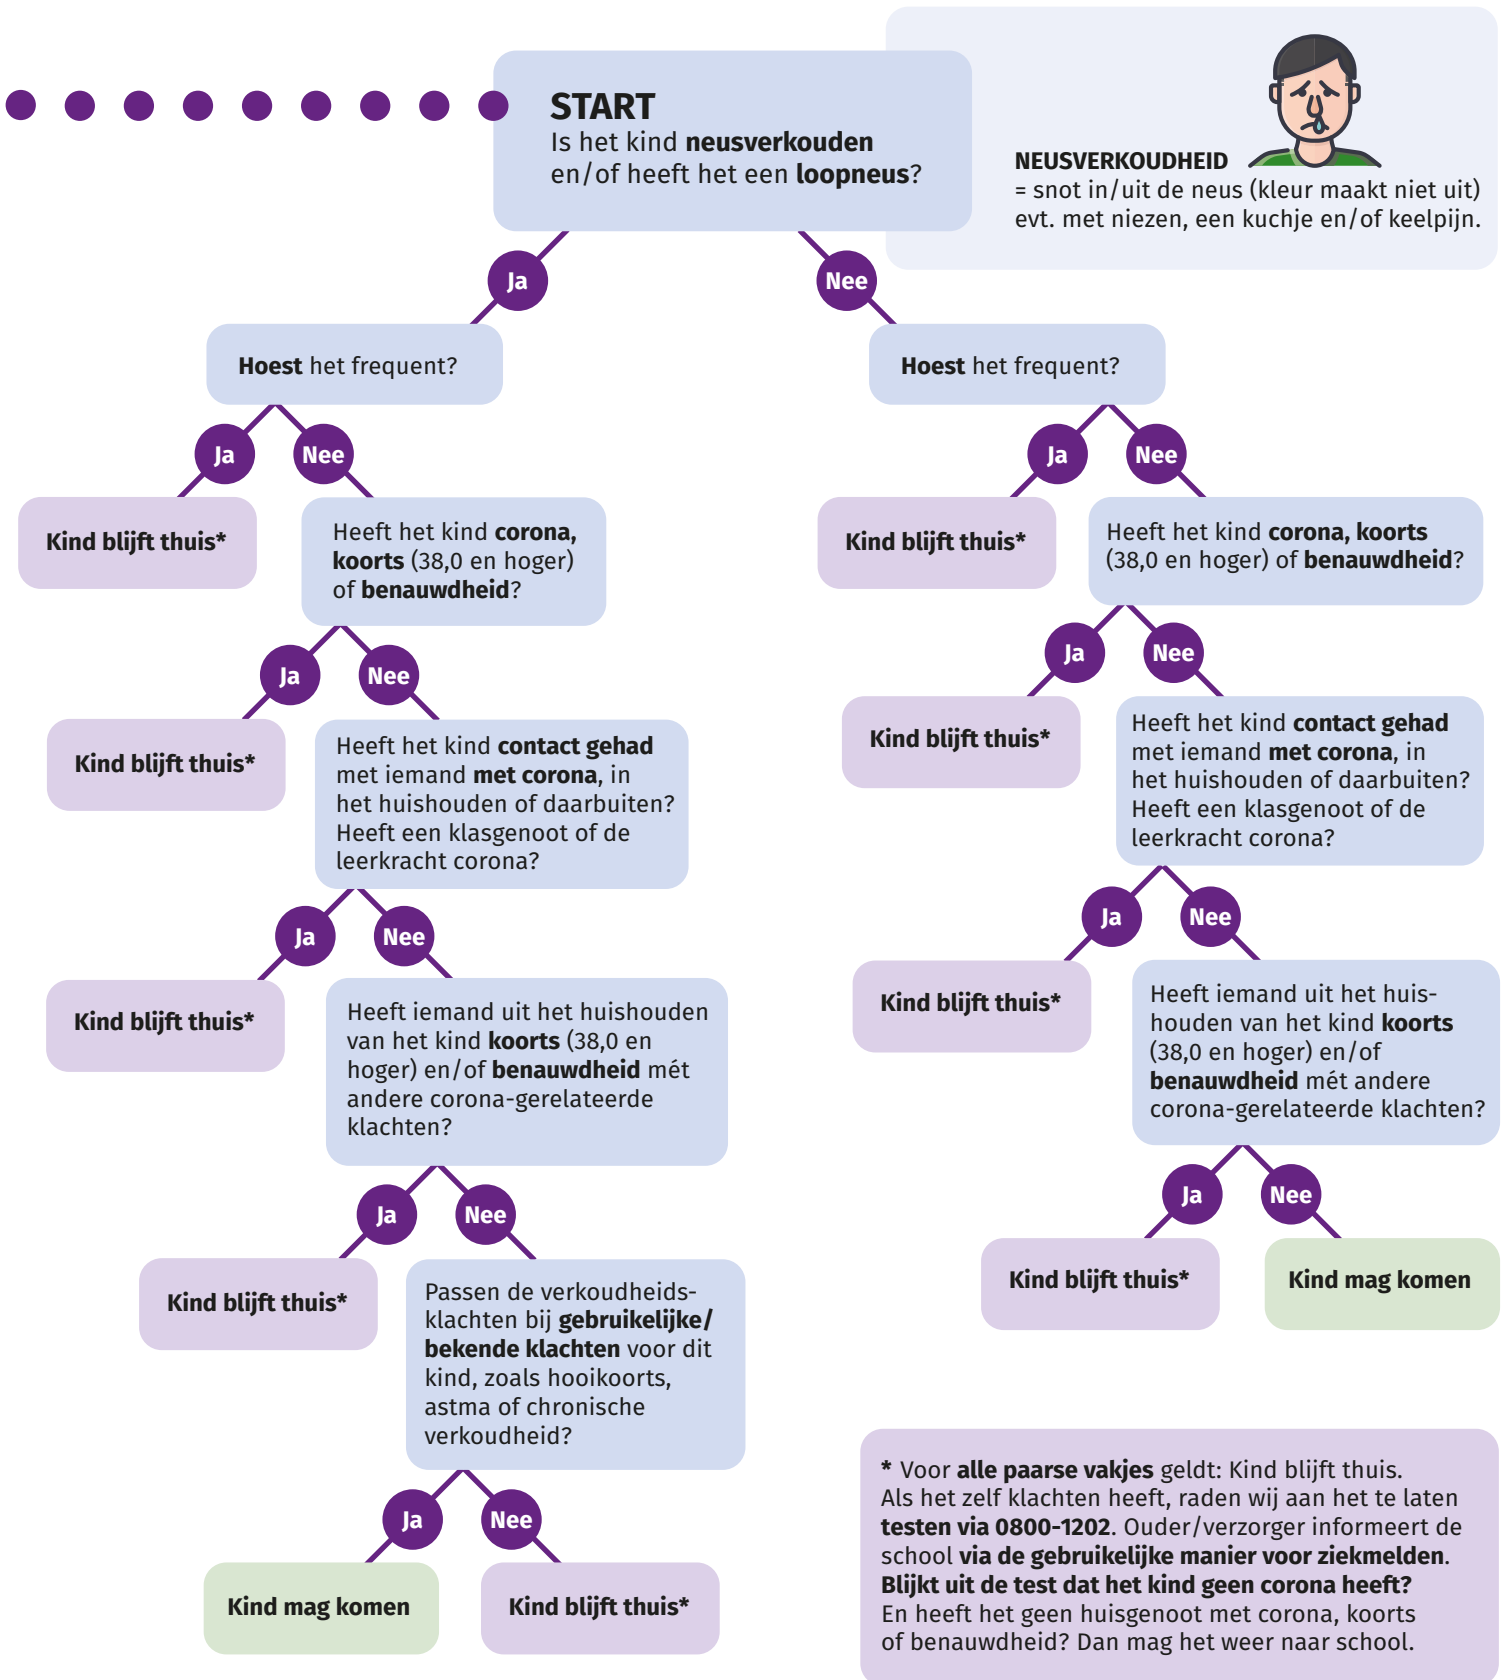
START
Is het kind neusverkouden en/of heeft het een loopneus?

NEUSVERKOUDHEID
= snot in/uit de neus (kleur maakt niet uit) evt. met niezen, een kuchje en/of keelpijn.

Ja

Nee

Hoest het frequent?

Ja

Nee

Kind blijft thuis*

Heeft het kind corona, koorts (38,0 en hoger) of benauwdheid?

Ja

Nee

Kind blijft thuis*

Heeft het kind contact gehad met iemand met corona, in het huishouden of daarbuiten? Heeft een klasgenoot of de leerkracht corona?

Ja

Nee

Kind blijft thuis*

Heeft iemand uit het huishouden van het kind koorts (38,0 en hoger) en/of benauwdheid mét andere corona-gerelateerde klachten?

Ja

Nee

Kind blijft thuis*

Passen de verkoudheidsklachten bij gebruikelijke/bekende klachten voor dit kind, zoals hooikoorts, astma of chronische verkoudheid?

Ja

Nee

Kind mag komen

Kind blijft thuis*

Hoest het frequent?

Ja

Nee

Kind blijft thuis*

Heeft het kind corona, koorts (38,0 en hoger) of benauwdheid?

Ja

Nee

Kind blijft thuis*

Heeft het kind contact gehad met iemand met corona, in het huishouden of daarbuiten? Heeft een klasgenoot of de leerkracht corona?

Ja

Nee

Kind blijft thuis*

Heeft iemand uit het huishouden van het kind koorts (38,0 en hoger) en/of benauwdheid mét andere corona-gerelateerde klachten?

Ja

Nee

Kind blijft thuis*

Kind mag komen

* Voor alle paarse vakjes geldt: Kind blijft thuis. Als het zelf klachten heeft, raden wij aan het te laten testen via 0800-1202. Ouder/verzorger informeert de school via de gebruikelijke manier voor ziekmelden. Blijkt uit de test dat het kind geen corona heeft? En heeft het geen huisgenoot met corona, koorts of benauwdheid? Dan mag het weer naar school.